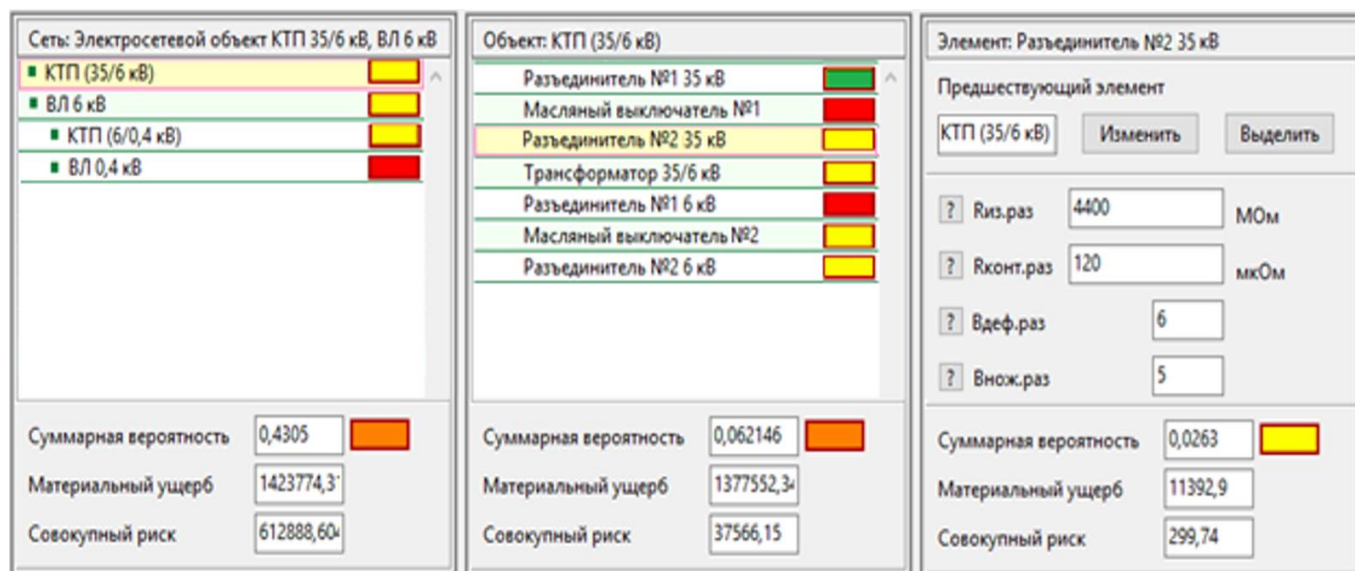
Сеть: Электросетевой объект КТП 35/6 кВ, ВЛ 6 кВ

КТП (35/6 кВ)
ВЛ 6 кВ
КТП (6/0,4 кВ)
ВЛ 0,4 кВ

Суммарная вероятность 0,4305
Материальный ущерб 1423774,3
Совокупный риск 612888,60

Объект: КТП (35/6 кВ)

Разъединитель №1 35 кВ
Масляный выключатель №1
Разъединитель №2 35 кВ
Трансформатор 35/6 кВ
Разъединитель №1 6 кВ
Масляный выключатель №2
Разъединитель №2 6 кВ

Суммарная вероятность 0,062146
Материальный ущерб 1377552,34
Совокупный риск 37566,15

Элемент: Разъединитель №2 35 кВ

Предшествующий элемент
КТП (35/6 кВ) Изменить Выделить

? Rиз.раз 4400 МОм
? Rконт.раз 120 мкОм
? Вдеф.раз 6
? Вnож.раз 5

Суммарная вероятность 0,0263
Материальный ущерб 11392,9
Совокупный риск 299,74